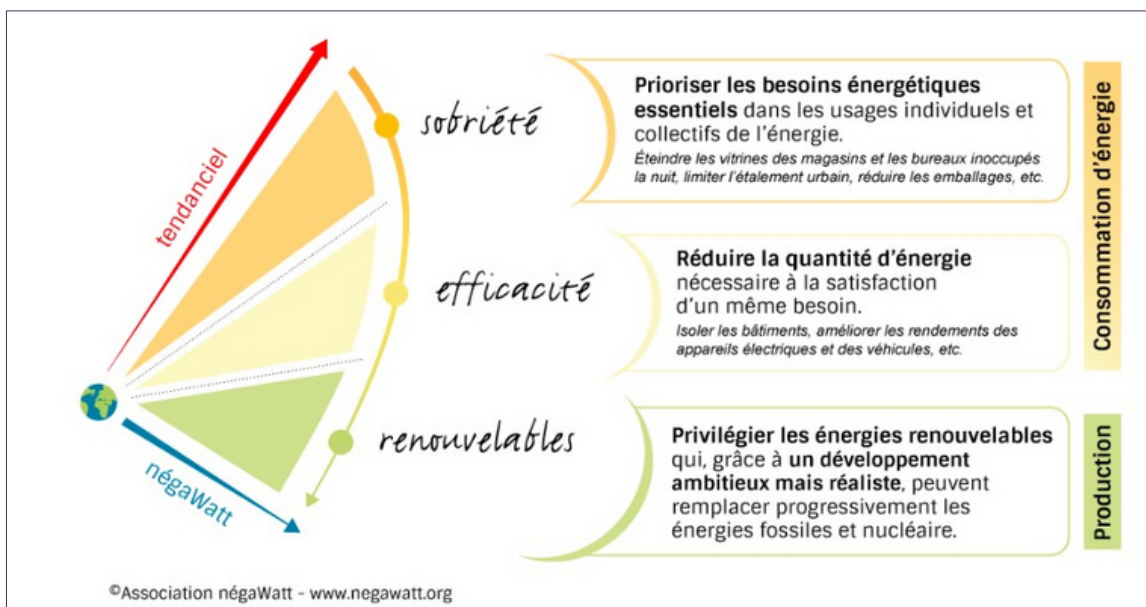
tendanciel

sobriété

efficacité

renouvelables

négaWatt

**Prioriser les besoins énergétiques essentiels** dans les usages individuels et collectifs de l'énergie.

*Éteindre les vitrines des magasins et les bureaux inoccupés la nuit, limiter l'étalement urbain, réduire les emballages, etc.*

**Réduire la quantité d'énergie** nécessaire à la satisfaction d'un même besoin.

*Isoler les bâtiments, améliorer les rendements des appareils électriques et des véhicules, etc.*

Consommation d'énergie

**Privilégier les énergies renouvelables** qui, grâce à **un développement ambitieux mais réaliste**, peuvent remplacer progressivement les énergies fossiles et nucléaire.

Production

©Association négaWatt - www.negawatt.org